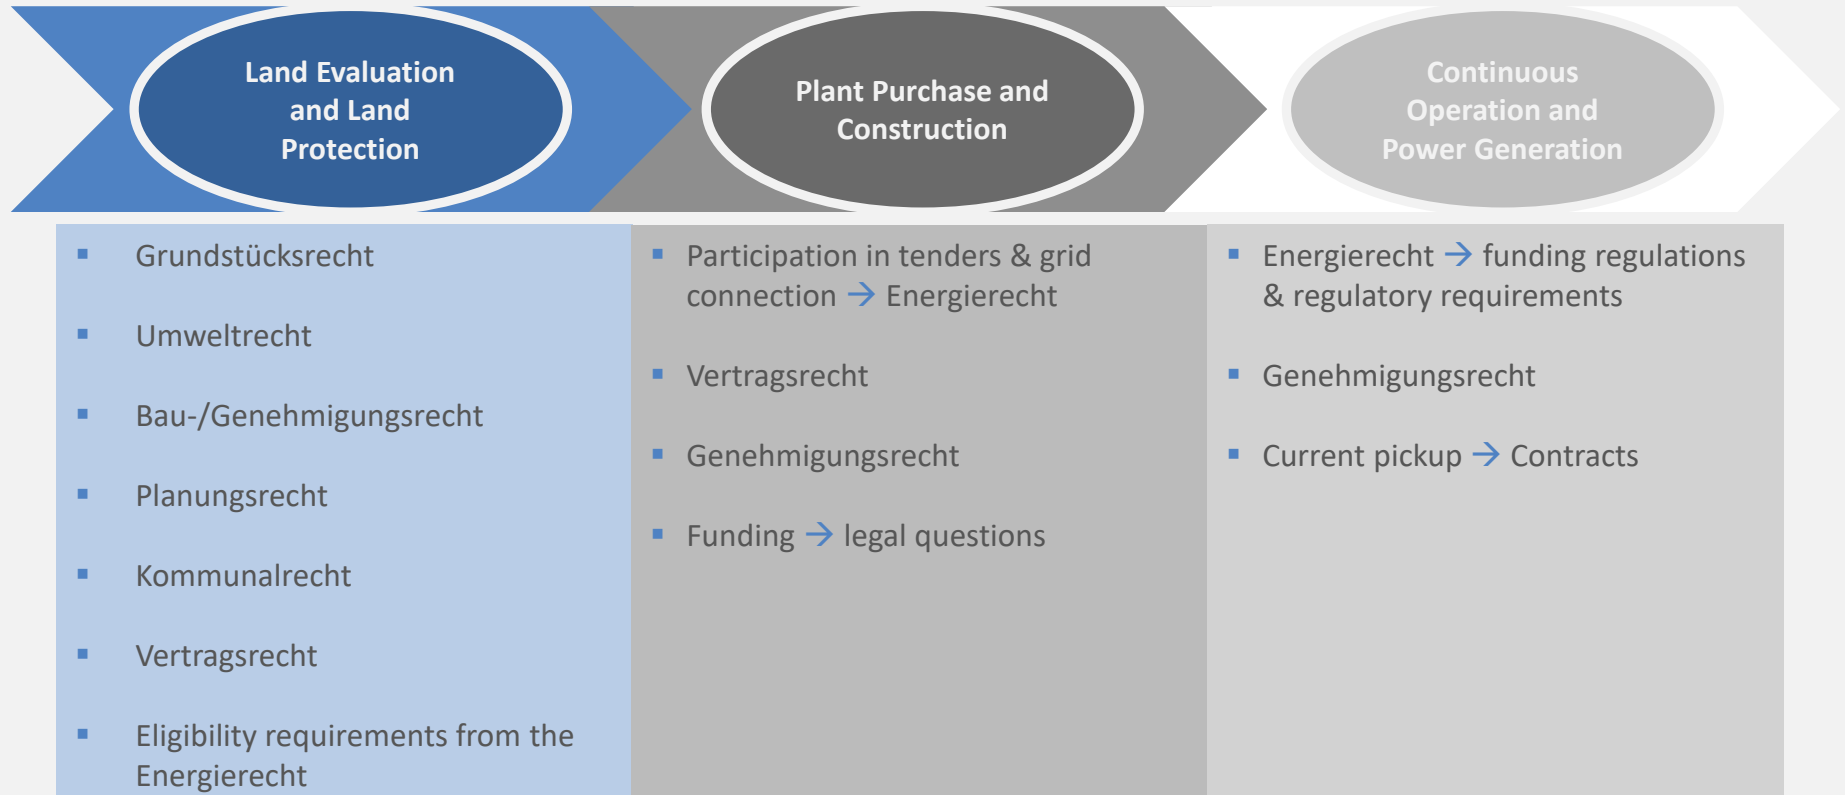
Land Evaluation and Land Protection

Plant Purchase and Construction

Continuous Operation and Power Generation

▪ Grundstücksrecht

▪ Umweltrecht

▪ Bau-/Genehmigungsrecht

▪ Planungsrecht

▪ Kommunalrecht

▪ Vertragsrecht

▪ Eligibility requirements from the Energierecht

▪ Participation in tenders & grid connection → Energierecht

▪ Vertragsrecht

▪ Genehmigungsrecht

▪ Funding → legal questions

▪ Energierecht → funding regulations & regulatory requirements

▪ Genehmigungsrecht

▪ Current pickup → Contracts